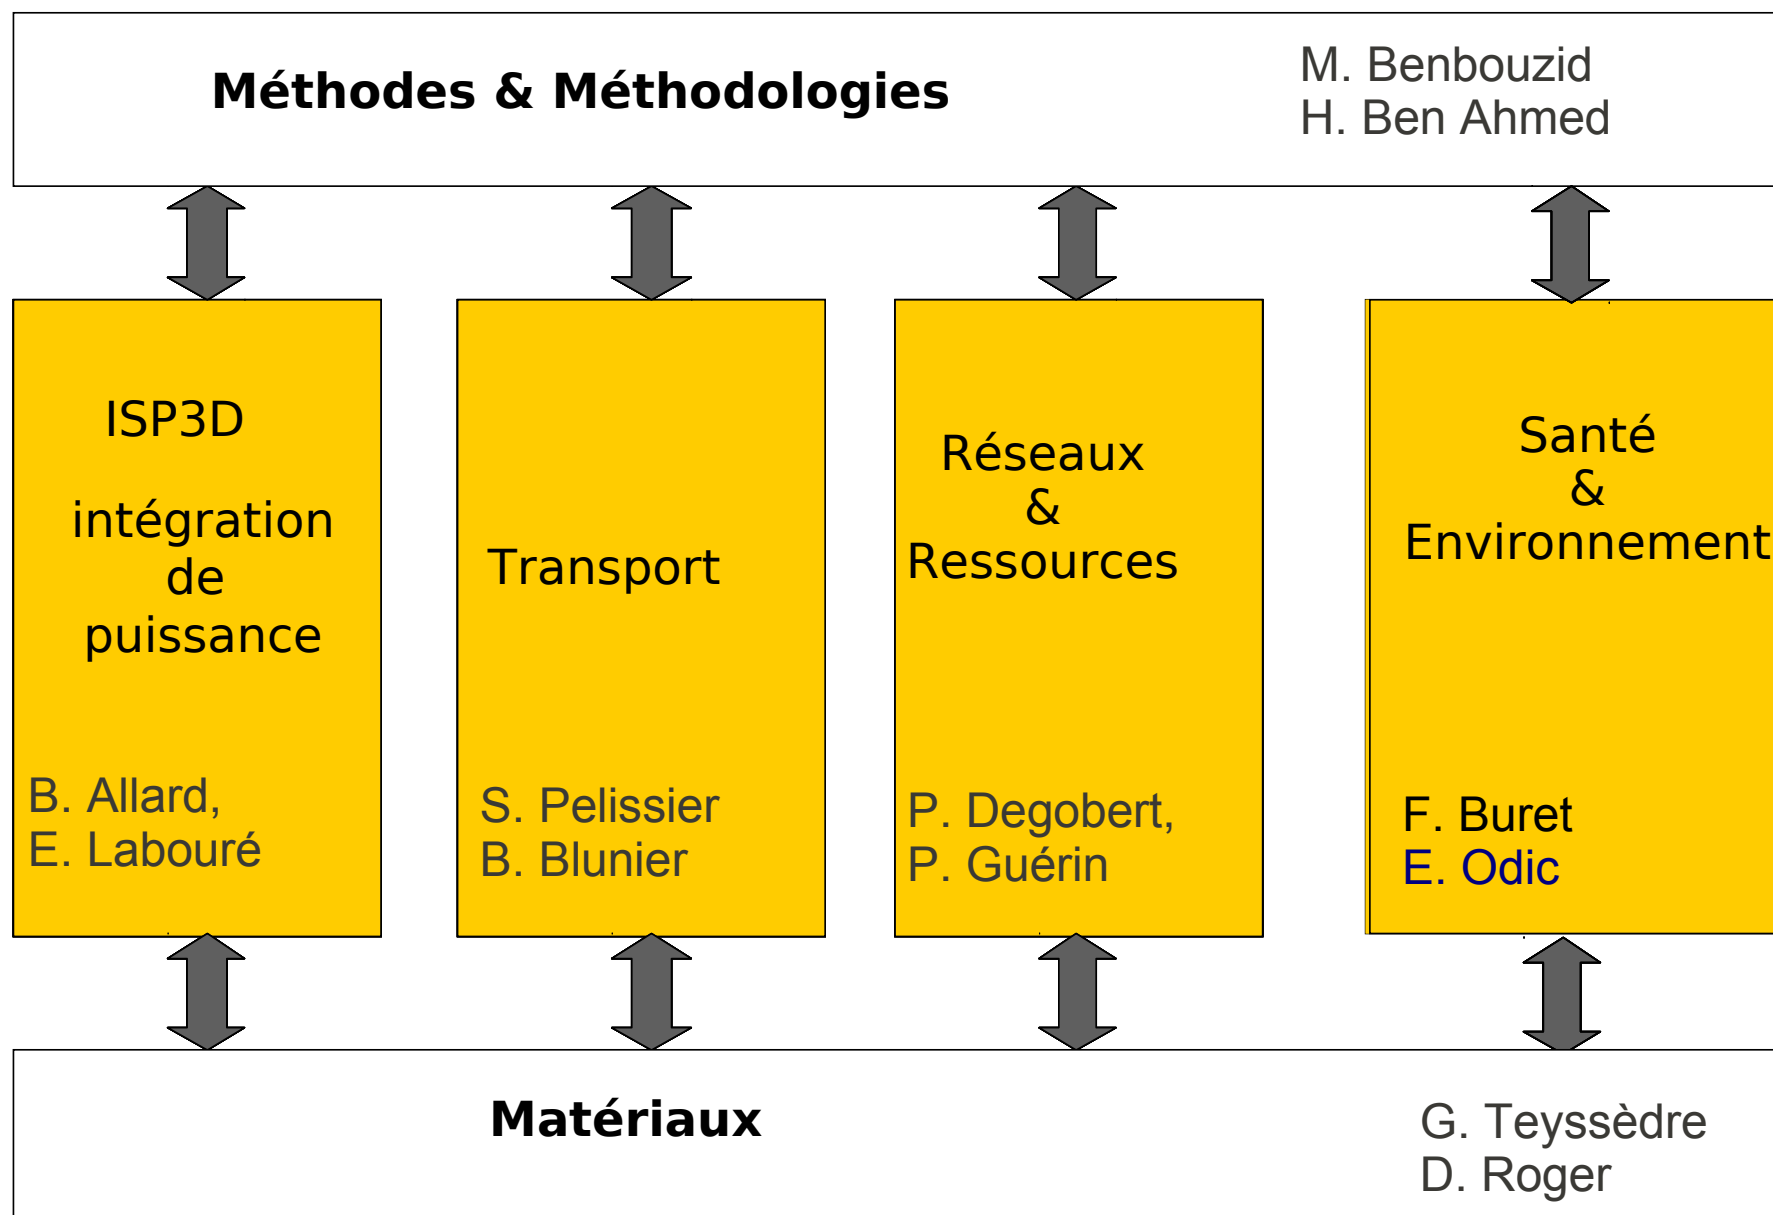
**Méthodes & Méthodologies**

M. Benbouzid
H. Ben Ahmed

ISP3D

intégration de puissance

B. Allard,
E. Labouré

Transport

S. Pelissier
B. Blunier

Réseaux & Ressources

P. Degobert,
P. Guérin

Santé & Environnement

F. Buret
E. Odic

**Matériaux**

G. Teyssèdre
D. Roger